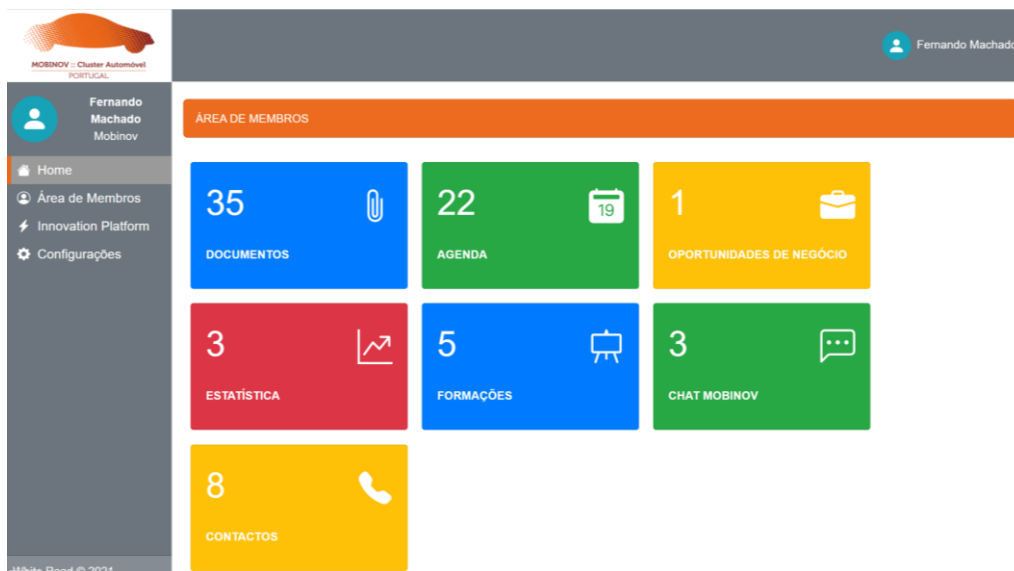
MOBINOV :: Cluster Automóvel
PORTUGAL

Fernando Machado

Fernando Machado
Mobinov

Home
Área de Membros
Innovation Platform
Configurações

ÁREA DE MEMBROS

35
DOCUMENTOS

22
19
AGENDA

1
OPORTUNIDADES DE NEGÓCIO

3
ESTATÍSTICA

5
FORMAÇÕES

3
CHAT MOBINOV

8
CONTACTOS

White Road © 2021